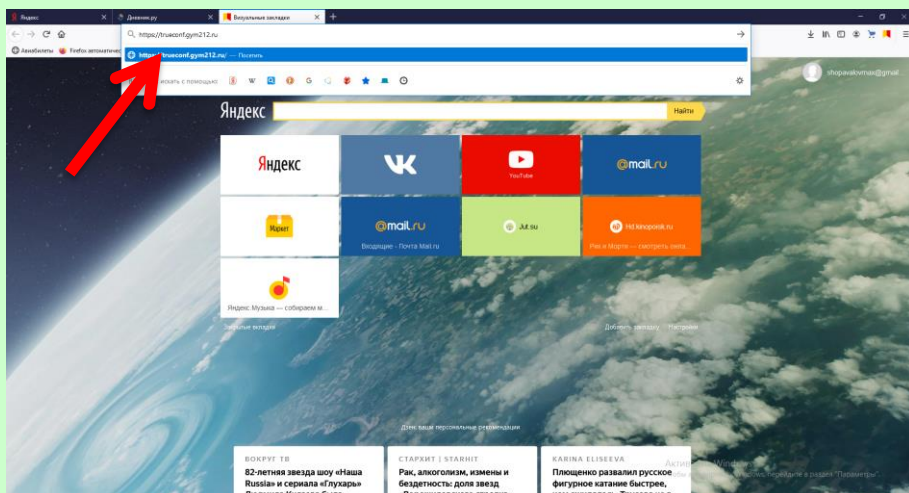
Яндекс
Дневник.ру
Визуальные закладки
https://trueconf.gym212.ru
https://trueconf.gym212.ru/ — Посетить
Авиабилеты
Firefox автоматически
кать с помощью
shopavalovmax@gmail.com
Яндекс
Найти
Яндекс
YouTube
@mail.ru
Маркет
@mail.ru
Входящие - Почта Mail.ru
Jut.su
Hd.kinopoisk.ru
Рик и Морти — смотреть онла
Яндекс Музыка — собираем м
Закрытые вкладки
Добавить закладку
Настройки
Дзен: ваши персональные рекомендации
ВОКРУГ ТВ
82-летняя звезда шоу «Наша Russia» и сериала «Глухарь»
СТАРХИТ | STARHIT
Рак, алкоголизм, измены и бездетность: доля звезд
KARINA ELISEEVA
Плющенко развалил русское фигурное катание быстрее,
Активация Windows
Чтобы активировать Windows, перейдите в раздел "Параметры".